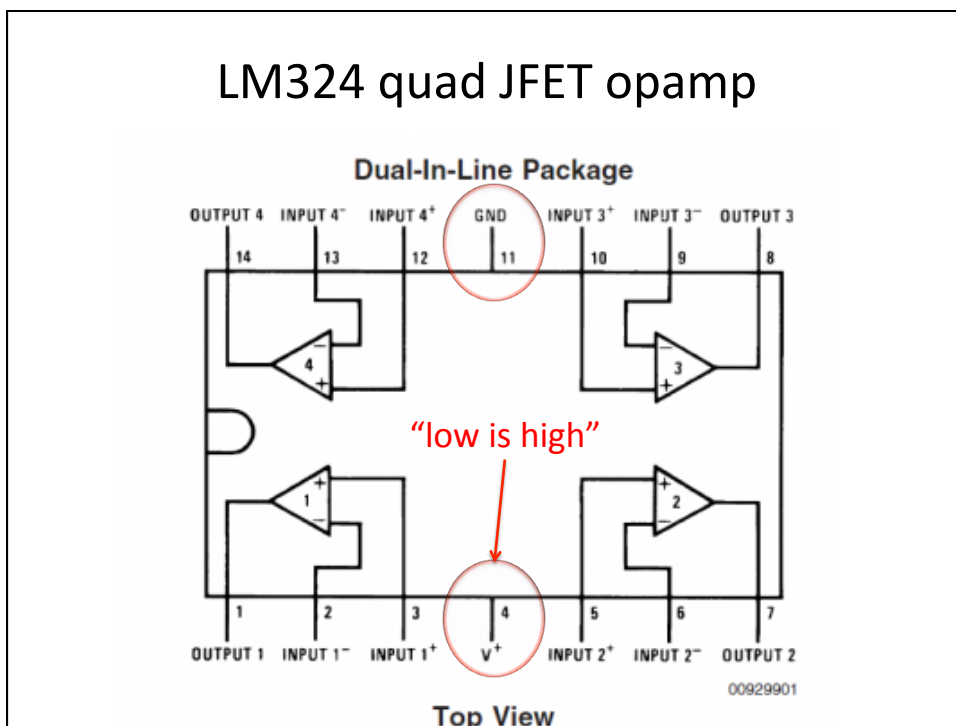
LM324 quad JFET opamp

Dual-In-Line Package

OUTPUT 4 INPUT $4^-$ INPUT $4^+$ GND INPUT $3^+$ INPUT $3^-$ OUTPUT 3

14 13 12 11 10 9 8

4

3

“low is high”

1

2

1 2 3 4 5 6 7

OUTPUT 1 INPUT $1^-$ INPUT $1^+$ $V^+$ INPUT $2^+$ INPUT $2^-$ OUTPUT 2

00929901

Top View